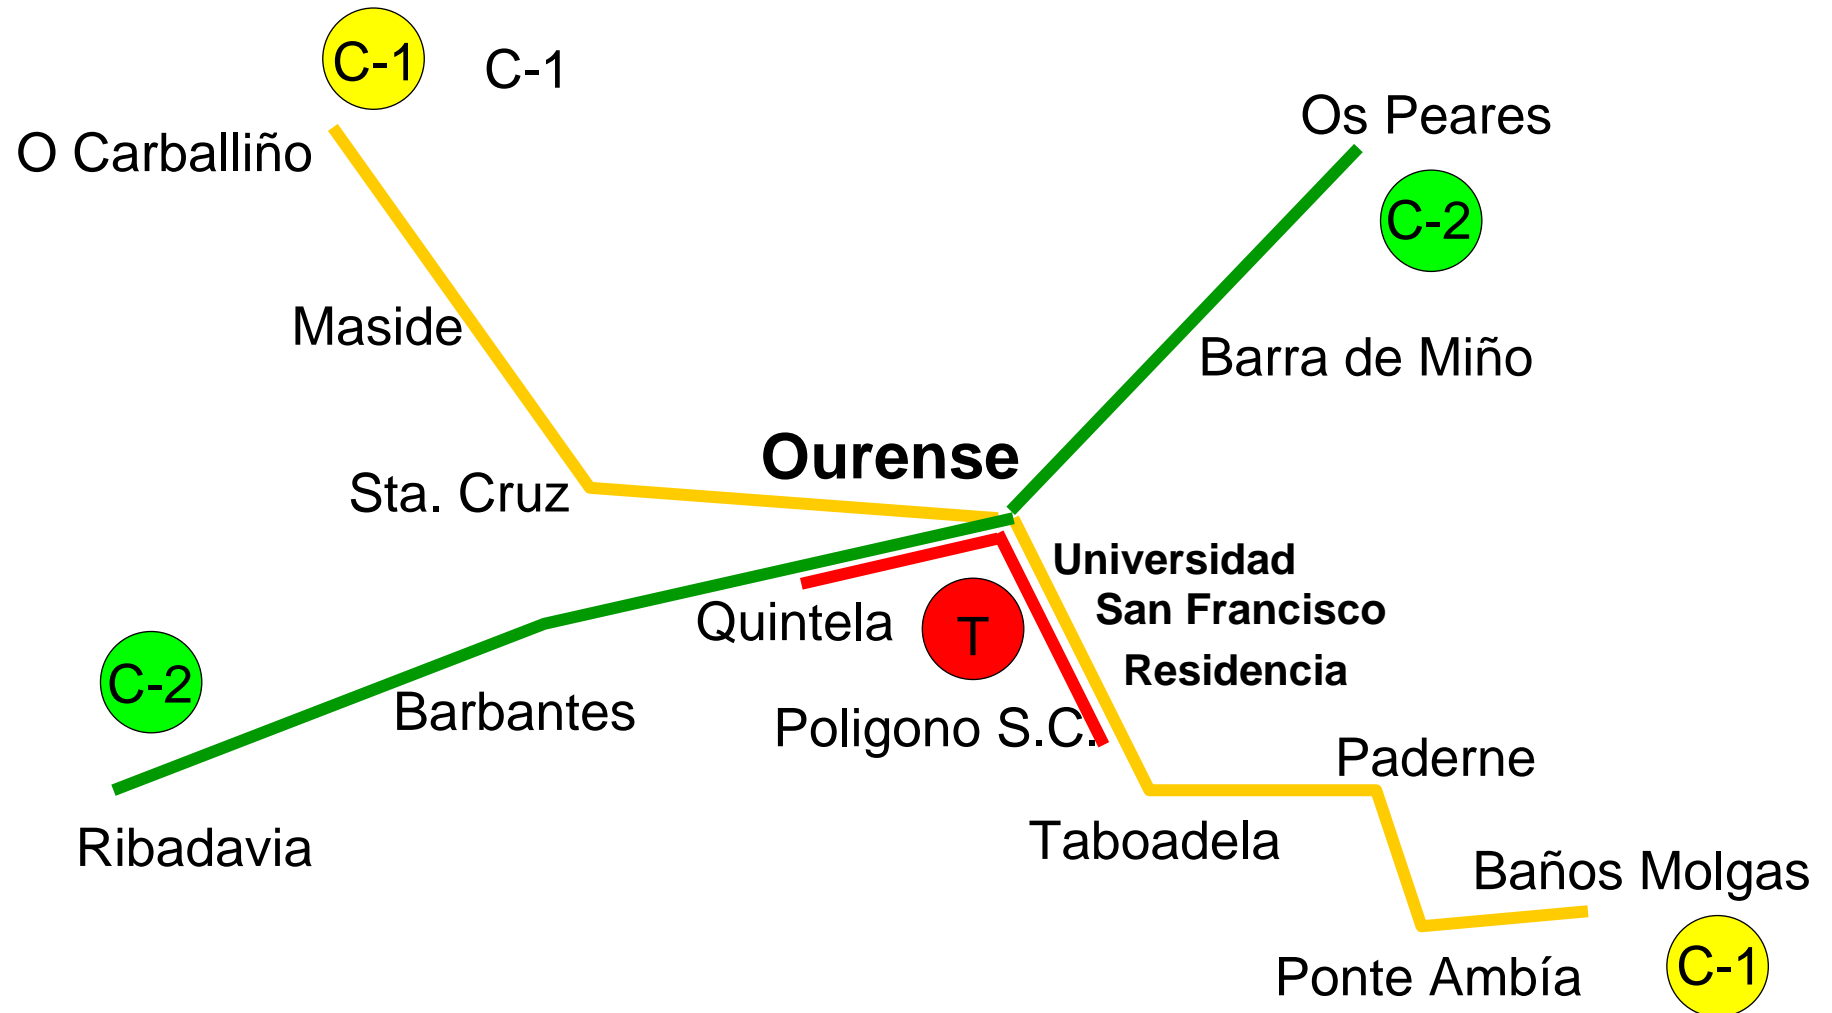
C-1 C-1

O Carballiño

Os Peares

C-2

Maside

Barra de Miño

Ourense

Sta. Cruz

Universidad

San Francisco

Quintela

T

Residencia

C-2

Barbantes

Poligono S.C.

Paderne

Ribadavia

Taboadela

Baños Molgas

Ponte Ambía

C-1